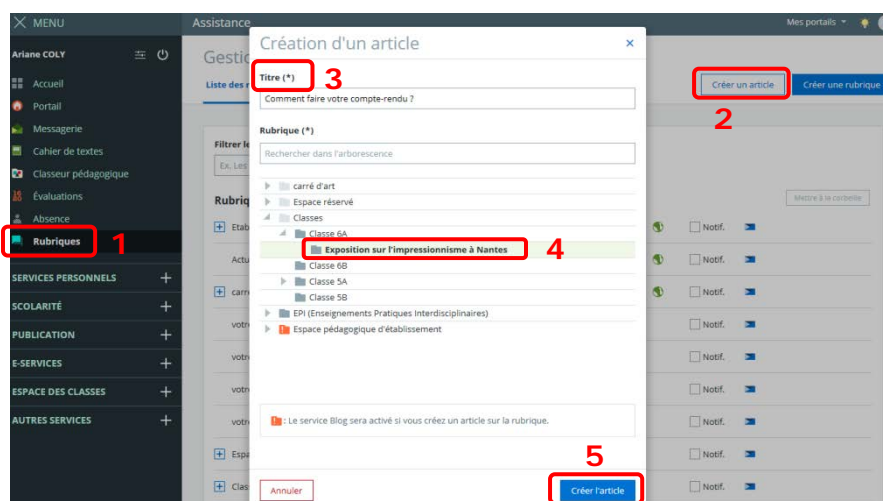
MENU

Ariane COLY

Accueil
Portail
Messagerie
Cahier de textes
Classeur pédagogique
Évaluations
Absence
Rubriques 1

SERVICES PERSONNELS +
SCOLARITÉ +
PUBLICATION +
E-SERVICES +
ESPACE DES CLASSES +
AUTRES SERVICES +

Assistance

Mes portails

Gestic

Liste des r

Créer un article 2

Créer une rubrique

Filtrer le

Ex. Les

Rubriq

Mettre à la corbeille

Etab

Actu

carr

votre

votre

votre

votre

Espa

Clas

Notif.
Notif.
Notif.
Notif.
Notif.
Notif.
Notif.
Notif.
Notif.

Création d'un article

Titre (*) 3

Comment faire votre compte-rendu ?

Rubrique (*)

Rechercher dans l'arborescence

carré d'art
Espace réservé
Classes
Classe 6A
Exposition sur l'impressionnisme à Nantes 4
Classe 6B
Classe 5A
Classe 5B
EPI (Enseignements Pratiques Interdisciplinaires)
Espace pédagogique d'établissement

: Le service Blog sera activé si vous créez un article sur la rubrique.

5

Annuler

Créer l'article